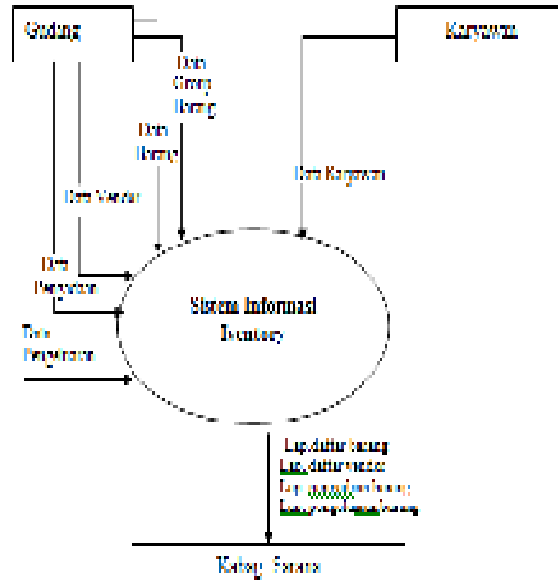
Gudang

Karyawan

Data Group Barang

Data Barang

Data Vendor

Data Karyawan

Data Pengeluaran

Sistem Informasi Inventory

Data Pengeluaran

Lap. daftar barang

Lap. daftar vendor

Lap. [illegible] barang

Lap. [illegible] barang

Kabag. Sarana